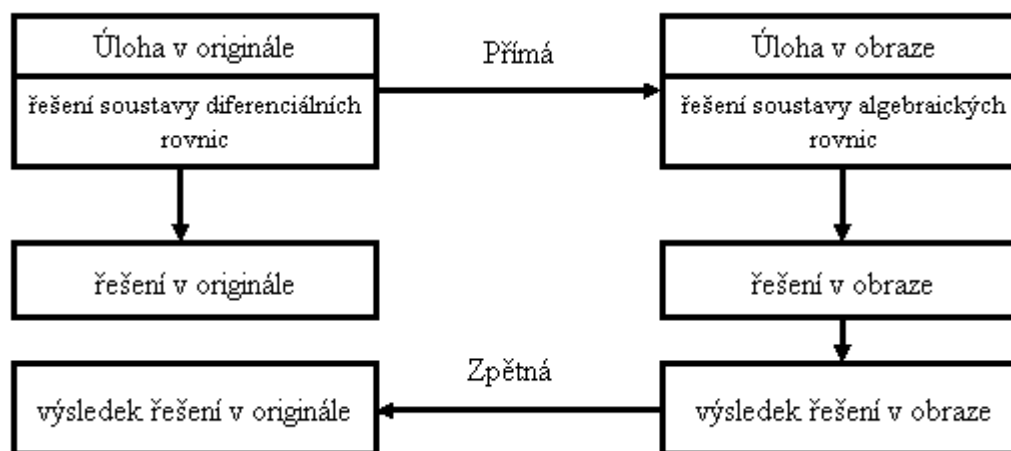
Úloha v originále

řešení soustavy diferenciálních rovnic

Přímá

Úloha v obraze

řešení soustavy algebraických rovnic

řešení v originále

řešení v obraze

Zpětná

výsledek řešení v originále

výsledek řešení v obraze